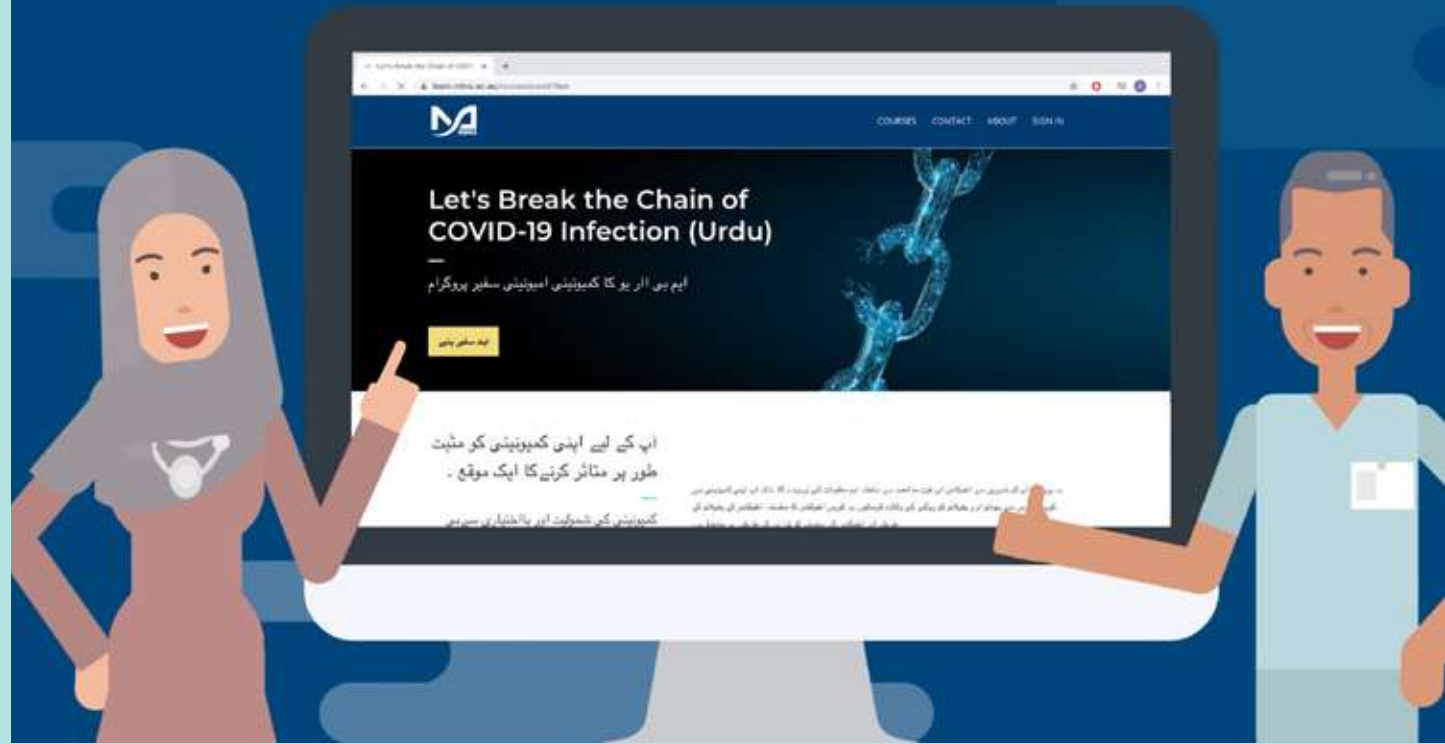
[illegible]

COURSES CONTACT ABOUT SIGN IN

Let's Break the Chain of COVID-19 Infection (Urdu)

ایم بی ار یو کا کمیونیٹی امیونیٹی سفیر پروگرام

ایک سفیر بنیں

اپ کے لیے اپنی کمیونیٹی کو مثبت طور پر متاثر کرنےکا ایک موقع ۔

کمیونیٹی کی شمولیت اور بااختیاری سے بی

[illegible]